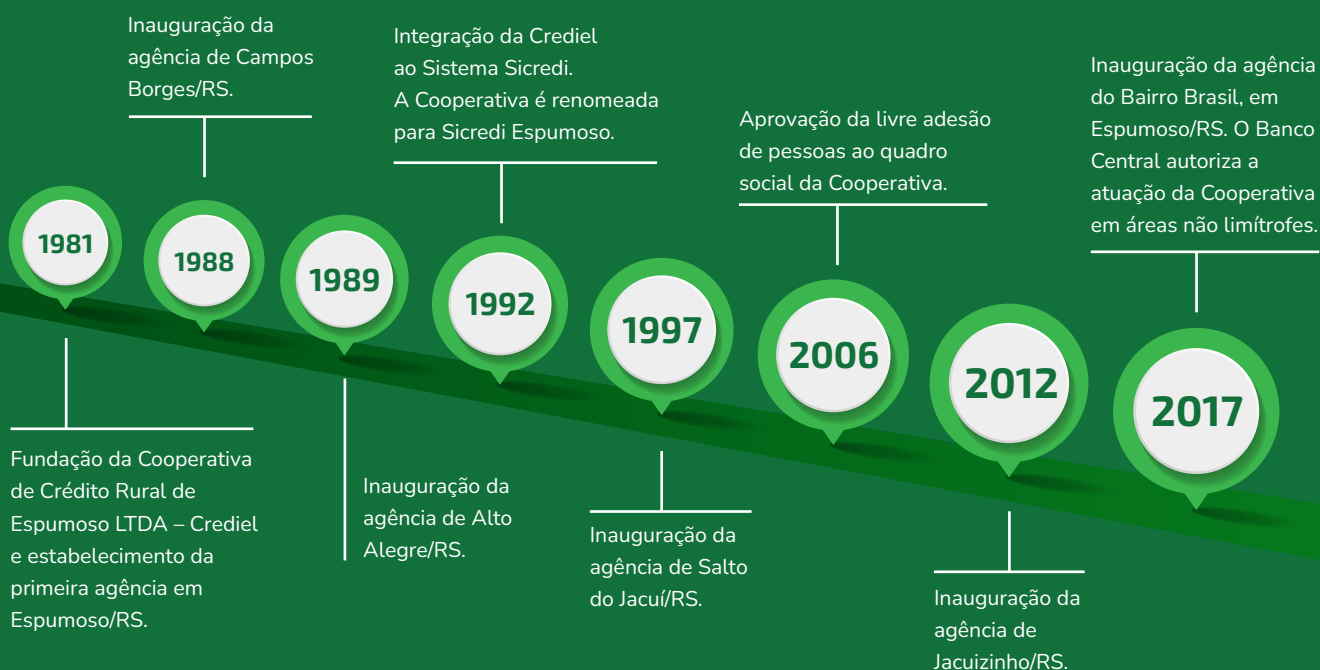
Inauguração da agência de Campos Borges/RS.

Integração da Crediel ao Sistema Sicredi. A Cooperativa é renomeada para Sicredi Espumoso.

Aprovação da livre adesão de pessoas ao quadro social da Cooperativa.

Inauguração da agência do Bairro Brasil, em Espumoso/RS. O Banco Central autoriza a atuação da Cooperativa em áreas não limítrofes.

1981

1988

1989

1992

1997

2006

2012

2017

Fundação da Cooperativa de Crédito Rural de Espumoso LTDA – Crediel e estabelecimento da primeira agência em Espumoso/RS.

Inauguração da agência de Alto Alegre/RS.

Inauguração da agência de Salto do Jacuí/RS.

Inauguração da agência de Jacuizinho/RS.